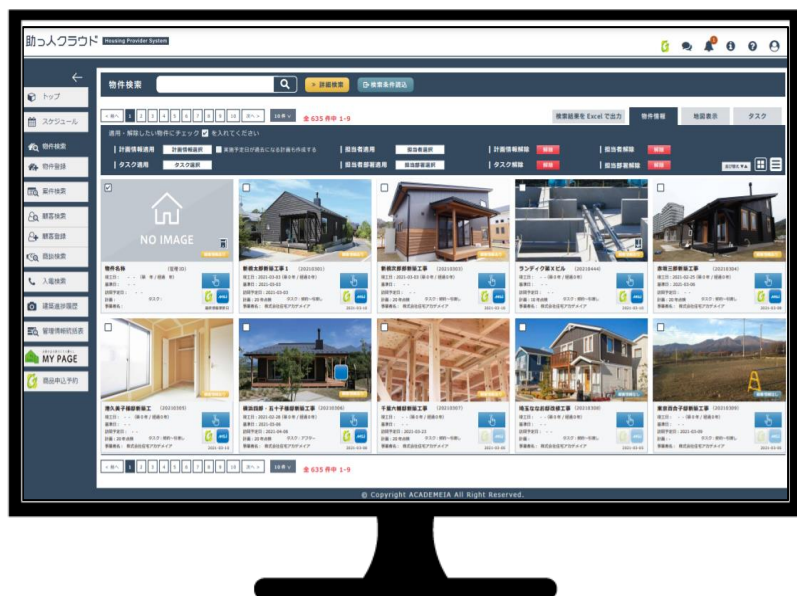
助っ人クラウド Housing Provider System

トップ
スケジュール
物件検索
物件登録
案件検索
顧客検索
顧客登録
商談検索
入電検索
建築進捗履歴
管理情報抗送表
MY PAGE
商品申込予約

物件検索
詳細検索
検索条件読込

< 前へ 1 2 3 4 5 6 7 8 9 10 次へ > 10件 全 635 件中 1-9

検索結果を Excel で出力
物件情報
地図表示
タスク

適用・解除したい物件にチェック ☑ を入れてください

計画情報適用 計画情報選択
実施予定日が過去になる計画も作成する
担当者適用 担当者選択
計画情報解除 解除
担当者解除 解除
タスク適用 タスク選択
担当者部署適用 担当部署選択
タスク解除 解除
担当部署解除 解除

NO IMAGE

物件名称
新橋太郎新築工事1
新橋次郎新築工事
ランディア第Xビル
赤城三郎新築工事
渡久美子様新築工事
横浜四郎・五十子様新築工事
千葉六郎新築工事
埼玉ななお様新築工事
東京四子様新築工事

< 前へ 1 2 3 4 5 6 7 8 9 10 次へ > 10件 全 635 件中 1-9

© Copyright ACADEMEIA All Right Reserved.